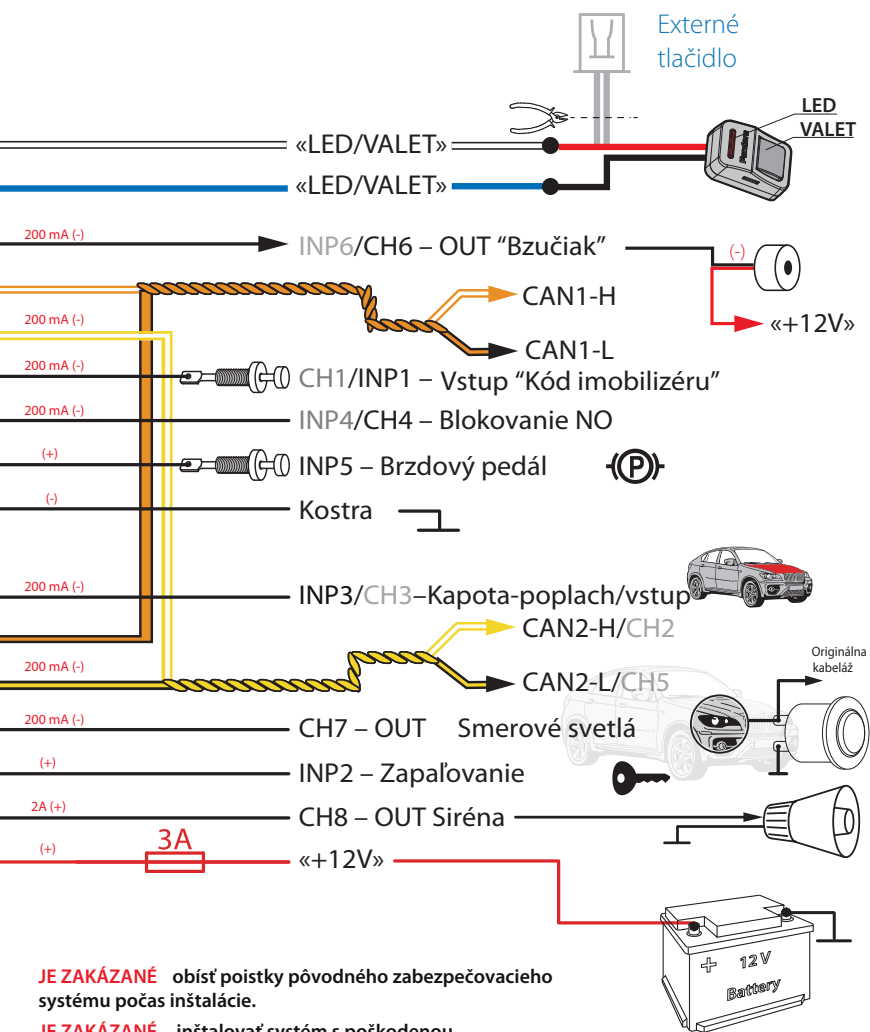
Externé tlačidlo

LED VALET

«LED/VALET»

«LED/VALET»

200 mA (-)

INP6/CH6 – OUT "Bzučiak"

(-)

CAN1-H

«+12V»

200 mA (-)

CAN1-L

200 mA (-)

CH1/INP1 – Vstup "Kód imobilizéru"

200 mA (-)

INP4/CH4 – Blokovanie NO

(+)

INP5 – Brzdový pedál

(-)

Kostra

200 mA (-)

INP3/CH3–Kapota-poplach/vstup

CAN2-H/CH2

Originálna kabeláž

200 mA (-)

CAN2-L/CH5

200 mA (-)

CH7 – OUT Smerové svetlá

(+)

INP2 – Zapaľovanie

2A (+)

CH8 – OUT Siréna

(+)

3A

«+12V»

+ 12 V Battery

JE ZAKÁZANÉ obísť poistky pôvodného zabezpečovacieho systému počas inštalácie.

JE ZAKÁZANÉ inštalovať systém s poškodenou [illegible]